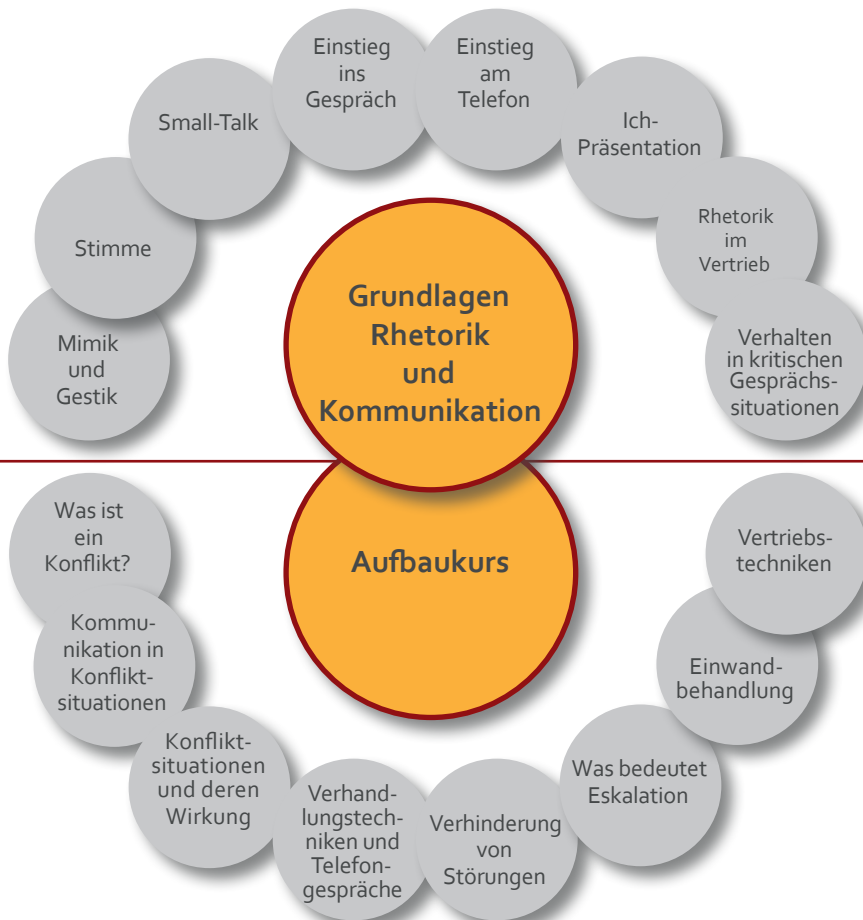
Einstieg ins Gespräch

Einstieg am Telefon

Small-Talk

Ich-Präsentation

Stimme

Rhetorik im Vertrieb

Mimik und Gestik

Grundlagen Rhetorik und Kommunikation

Verhalten in kritischen Gesprächssituationen

Was ist ein Konflikt?

Aufbaukurs

Vertriebstechniken

Kommunikation in Konfliktsituationen

Einwandbehandlung

Konfliktsituationen und deren Wirkung

Was bedeutet Eskalation

Verhandlungstechniken und Telefongespräche

Verhinderung von Störungen